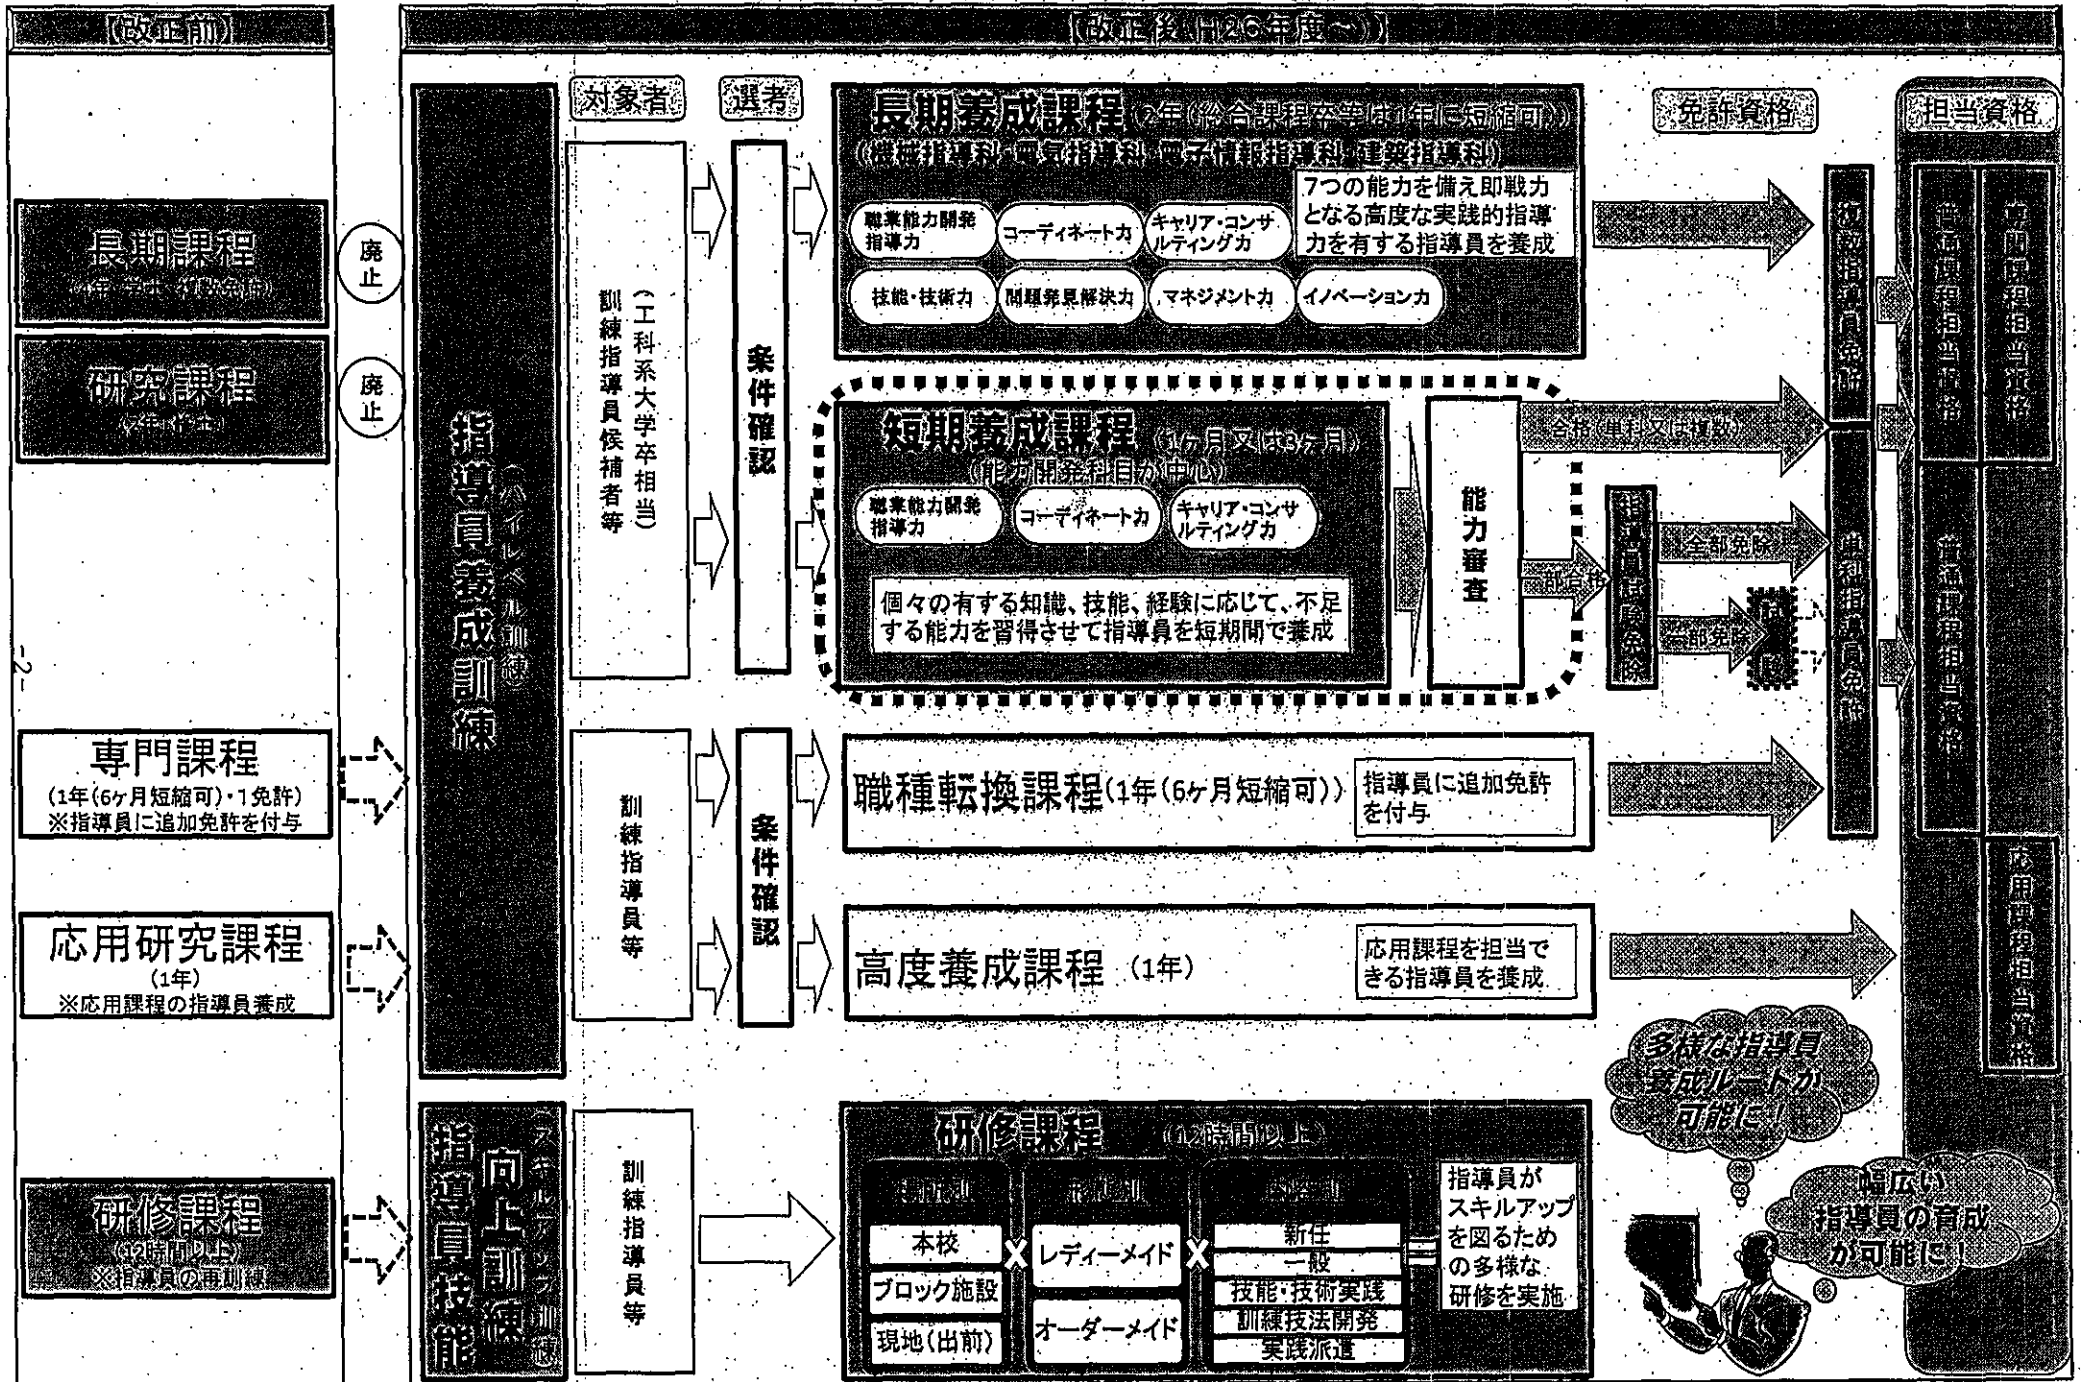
【改正前】

長期課程
(4年・学士・複数免許)

廃止

研究課程
(2年・修士)

廃止

専門課程
(1年(6ヶ月短縮可)・1免許)
※指導員に追加免許を付与

応用研究課程
(1年)
※応用課程の指導員養成

研修課程
(12時間以上)
※指導員の再訓練

-2-

【改正後(H26年度～)】

指導員養成訓練
(ハイレベル訓練)

対象者

訓練指導員候補者等
(工科系大学卒相当)

選考

条件確認

長期養成課程(2年(総合課程卒等は1年に短縮可))
(機械指導科・電気指導科・電子情報指導科・建築指導科)

職業能力開発指導力
コーディネート力
キャリア・コンサルティング力
技能・技術力
問題発見解決力
マネジメント力
イノベーション力

7つの能力を備え即戦力となる高度な実践的指導力を有する指導員を養成

短期養成課程(1ヶ月又は3ヶ月)
(能力開発科目が中心)

職業能力開発指導力
コーディネート力
キャリア・コンサルティング力

個々の有する知識、技能、経験に応じて、不足する能力を習得させて指導員を短期間で養成

能力審査

合格(単科又は複数)

一部合格

指導員試験免除

全部免除

一部免除

試験

免許資格

複数指導員免許

単科指導員免許

担当資格

普通課程担当資格

専門課程担当資格

普通課程担当資格

応用課程担当資格

訓練指導員等

条件確認

職種転換課程(1年(6ヶ月短縮可))

指導員に追加免許を付与

高度養成課程 (1年)

応用課程を担当できる指導員を養成

多様な指導員養成ルートが可能に!

指導員技能向上訓練
(スキルアップ訓練)

訓練指導員等

研修課程 (12時間以上)

実施場所 / 形態 / 対象者

本校
ブロック施設
現地(出前)

レディーメイド
オーダーメイド

新任
一般
技能・技術実践
訓練技法開発
実践派遣

指導員がスキルアップを図るための多様な研修を実施

幅広い指導員の育成が可能に!